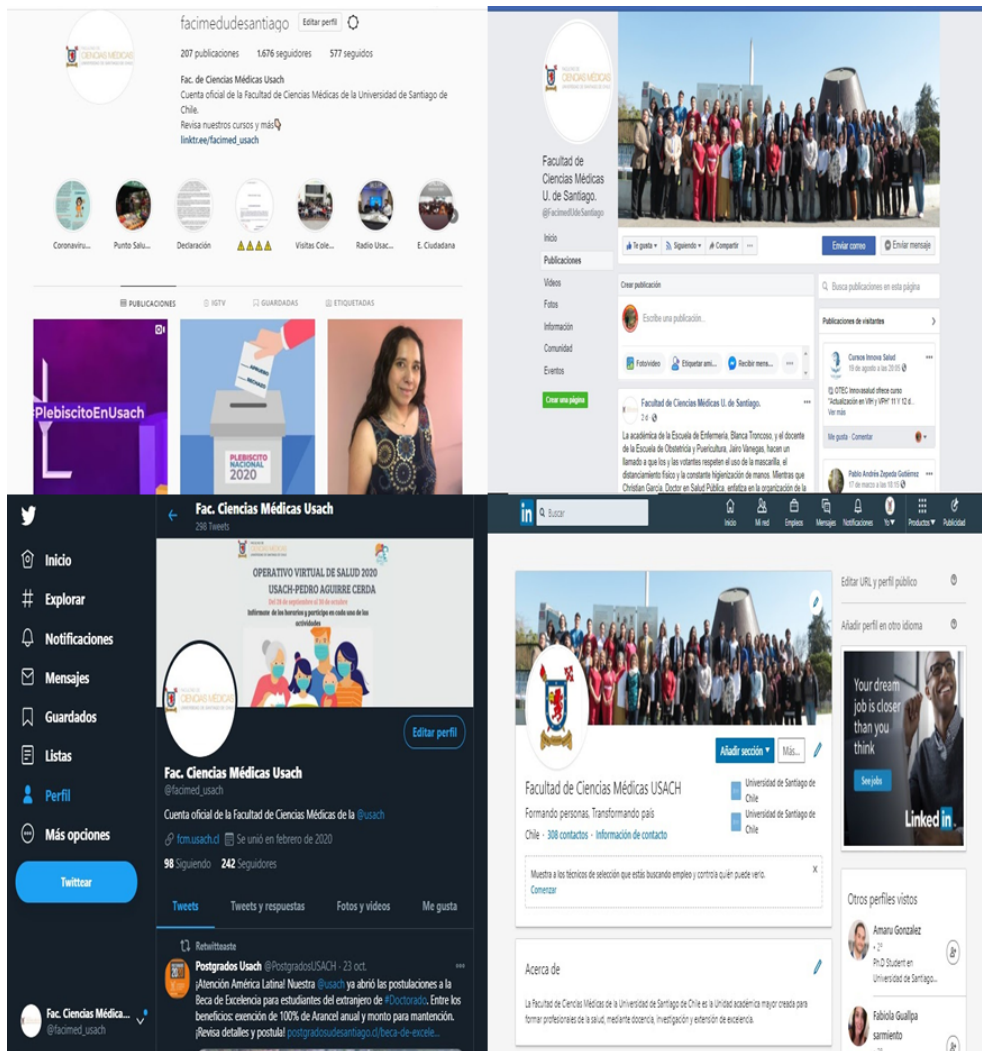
facimedudesantiago Editar perfil

207 publicaciones 1.676 seguidores 577 seguidos

Fac. de Ciencias Médicas Usach
Cuenta oficial de la Facultad de Ciencias Médicas de la Universidad de Santiago de Chile.
Revisa nuestros cursos y más
linktr.ee/facimed_usach

Coronaviru... Punto Salu... Declaración ⚠⚠⚠⚠ Visitas Cole... Radio Usach E. Ciudadana

PUBLICACIONES IGTV GUARDADAS ETIQUETADAS

#PlebiscitoEnUsach

APRUEBO RECHAZO

PLEBISCITO NACIONAL 2020

Facultad de Ciencias Médicas U. de Santiago.
@FacimedUdeSantiago

Inicio
Publicaciones
Videos
Fotos
Información
Comunidad
Eventos
Crear una página

Te gusta Siguiendo Compartir ...
Enviar correo Enviar mensaje

Crear publicación
Escribe una publicación...
Foto/video Etiquetar ami... Recibir men...

Busca publicaciones en esta página

Publicaciones de visitantes
Cursos Innova Salud
19 de agosto a las 20:00
OTEC Innovasalud ofrece curso "Actualización en VIH y VPH" 11 Y 12 d...
Ver más
Me gusta Comentar

Pablo Andrés Zepeda Gutiérrez
17 de marzo a las 16:19

Facultad de Ciencias Médicas U. de Santiago.
2 d
La académica de la Escuela de Enfermería, Blanca Troncoso, y el docente de la Escuela de Obstetricia y Puericultura, Jairo Vanegas, hacen un llamado a que los y las votantes respeten el uso de la mascarilla, el distanciamiento físico y la constante higienización de manos. Mientras que Christian García, Doctor en Salud Pública, enfatiza en la organización de la

Inicio
Explorar
Notificaciones
Mensajes
Guardados
Listas
Perfil
Más opciones
Twittear

Fac. Ciencias Médicas Usach
298 Tweets

OPERATIVO VIRTUAL DE SALUD 2020
USACH-PEDRO AGUIRRE CERDA
Del 28 de septiembre al 30 de octubre
Infórmate de los horarios y participa en cada una de las actividades

Editar perfil

Fac. Ciencias Médicas Usach
@facimed_usach
Cuenta oficial de la Facultad de Ciencias Médicas de la @usach
fcm.usach.cl Se unió en febrero de 2020
98 Siguiendo 242 Seguidores

Tweets Tweets y respuestas Fotos y videos Me gusta

Retwitteaste
Postgrados Usach @PostgradosUSACH · 23 oct.
¡Atención América Latina! Nuestra @usach ya abrió las postulaciones a la Beca de Excelencia para estudiantes del extranjero de #Doctorado. Entre los beneficios: exención de 100% de Arancel anual y monto para mantención. ¡Revisa detalles y postula! postgradosudesantiago.cl/beca-de-excele...

Fac. Ciencias Médica...
@facimed_usach

Buscar
Inicio Mi red Empleos Mensajes Notificaciones Yo Productos Publicidad

Editar URL y perfil público
Añadir perfil en otro idioma

Your dream job is closer than you think
See jobs
LinkedIn

Añadir sección Más...

Facultad de Ciencias Médicas USACH
Formando personas, Transformando país
Chile · 308 contactos · Información de contacto

Universidad de Santiago de Chile
Universidad de Santiago de Chile

Muestra a los técnicos de selección que estás buscando empleo y controla quién puede verlo.
Comenzar

Acerca de
La Facultad de Ciencias Médicas de la Universidad de Santiago de Chile es la Unidad académica mayor creada para formar profesionales de la salud, mediante docencia, investigación y extensión de excelencia.

Otros perfiles vistos
Amaru Gonzalez
· 2º
Ph.D Student en Universidad de Santiago...
Fabiola Gualpa sarmiento